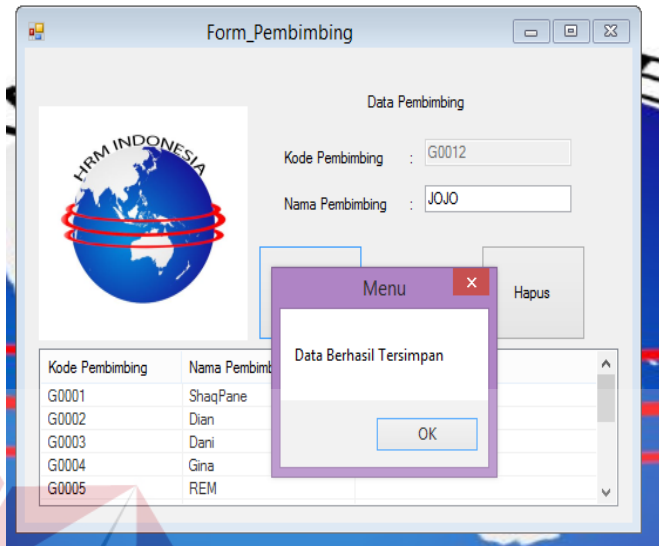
Form_Pembimbing

Data Pembimbing

HRM INDONESIA

Kode Pembimbing : G0012

Nama Pembimbing : JOJO

Hapus

Menu

Data Berhasil Tersimpan

OK

| Kode Pembimbing | Nama Pembimb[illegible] |
|---|---|
| G0001 | ShaqPane |
| G0002 | Dian |
| G0003 | Dani |
| G0004 | Gina |
| G0005 | REM |